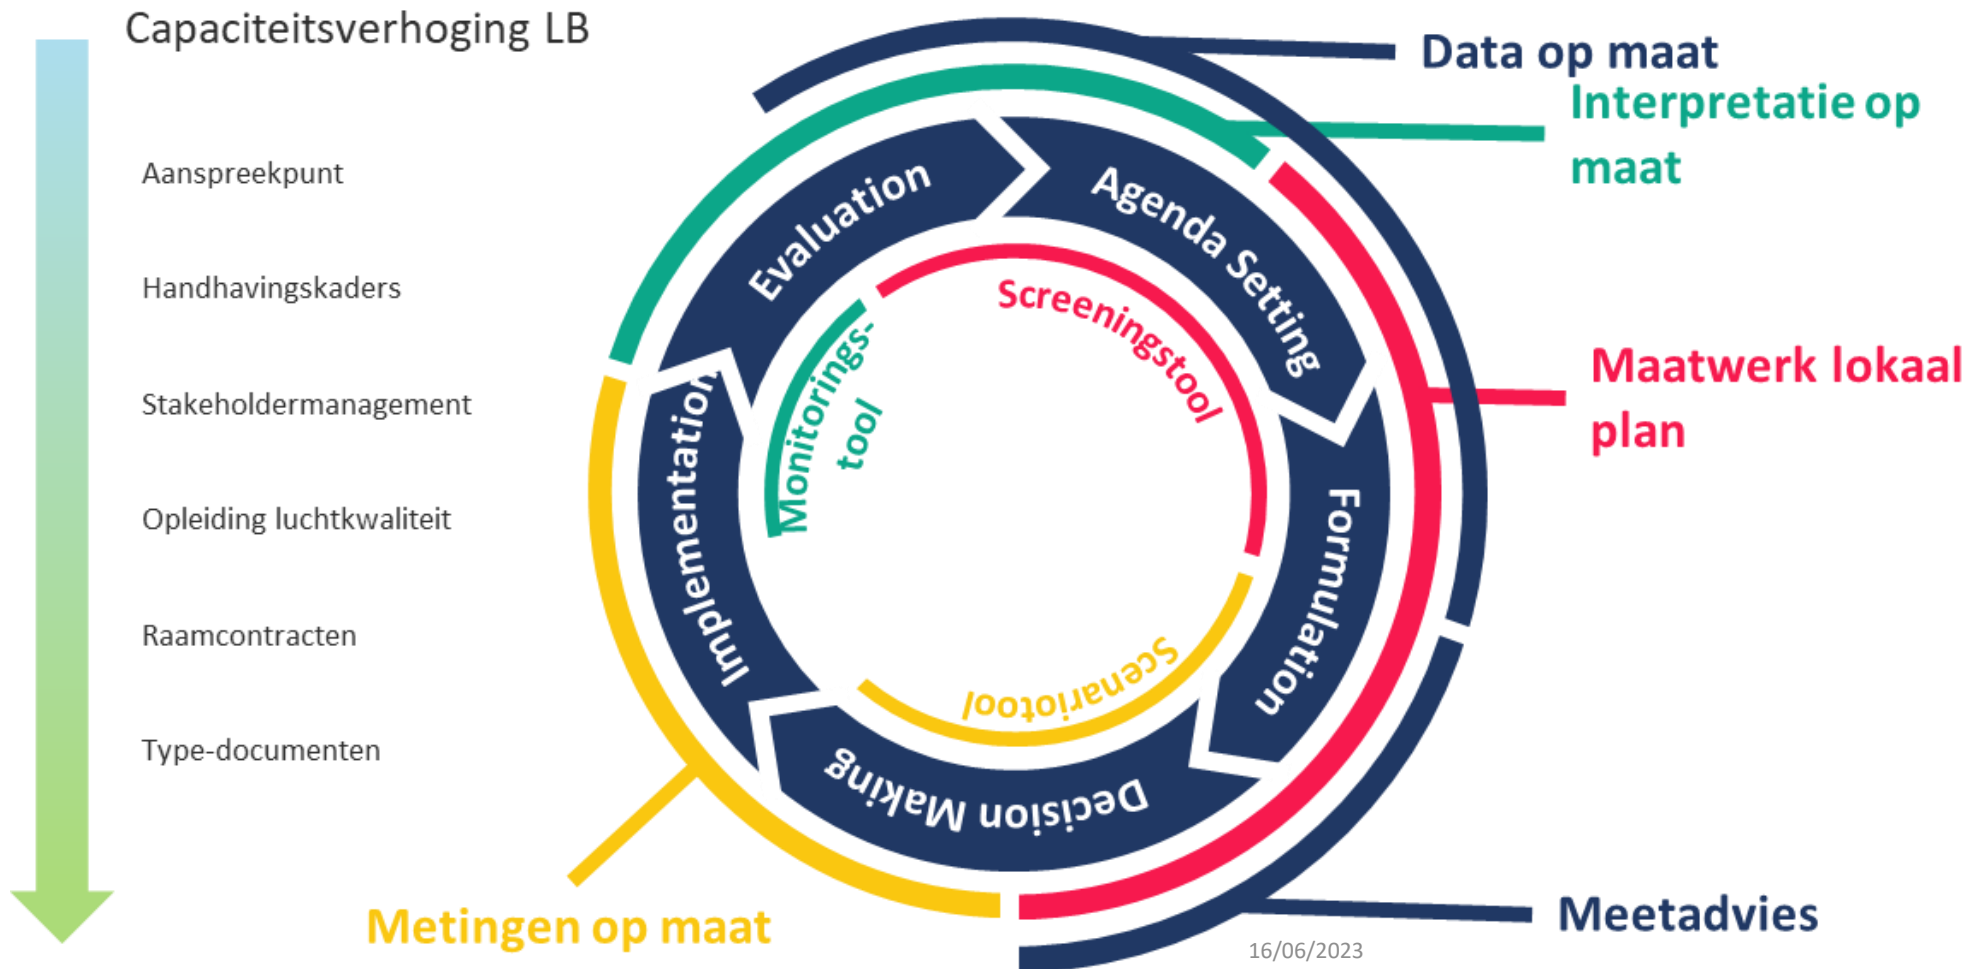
Capaciteitsverhoging LB

Aanspreekpunt

Handhavingskaders

Stakeholdermanagement

Opleiding luchtkwaliteit

Raamcontracten

Type-documenten

Data op maat

Interpretatie op maat

Maatwerk lokaal plan

Meetadvies

Metingen op maat

Evaluation

Agenda Setting

Formulation

Decision Making

Implementation

Screeningstool

Monitorings-tool

Scenariotool

16/06/2023